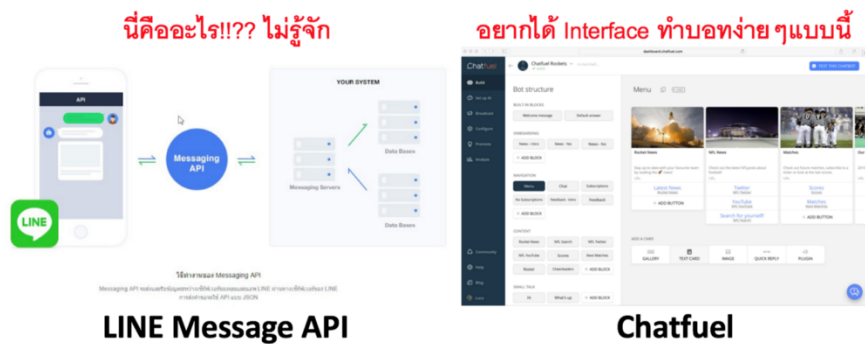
นี่คืออะไร!!?? ไม่รู้จัก

API

LINE

Messaging API

YOUR SYSTEM

Messaging Servers

Data Bases

Data Bases

วิธีการทำงานของ Messaging API

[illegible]

LINE Message API

อยากได้ Interface ทำบอทง่ายๆแบบนี้

Chatfuel

Chatfuel Rockets

Bot structure

Menu

Rocket News

NFL News

Matches

Latest News

Twitter

YouTube

Search for yourself!

Scores

Matches

+ ADD BUTTON

GALLERY

TEXT CARD

IMAGE

QUICK REPLY

PLUGIN

Chatfuel